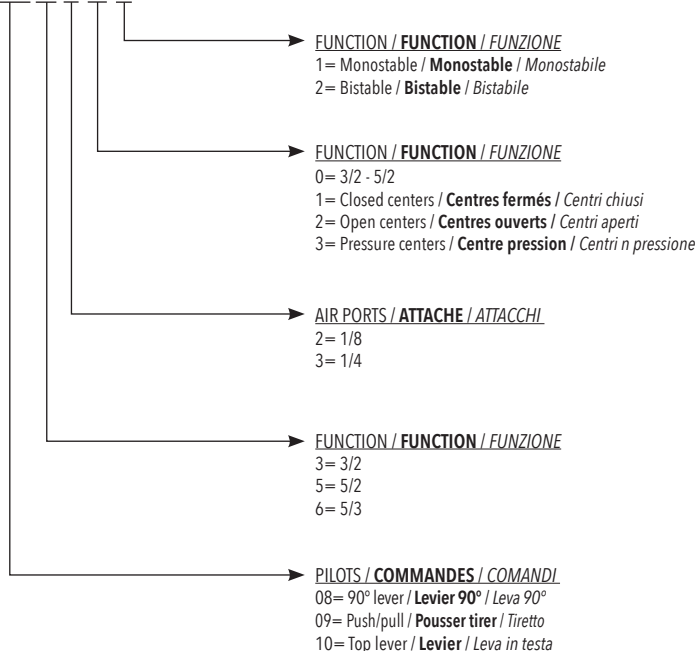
FUNCTION / **FUNCTION** / *FUNZIONE*
1= Monostable / **Monostable** / *Monostabile*
2= Bistable / **Bistable** / *Bistabile*

FUNCTION / **FUNCTION** / *FUNZIONE*
0= 3/2 - 5/2
1= Closed centers / **Centres fermés** / *Centri chiusi*
2= Open centers / **Centres ouverts** / *Centri aperti*
3= Pressure centers / **Centre pression** / *Centri n pressione*

AIR PORTS / **ATTACHE** / *ATTACCHI*
2= 1/8
3= 1/4

FUNCTION / **FUNCTION** / *FUNZIONE*
3= 3/2
5= 5/2
6= 5/3

PILOTS / **COMMANDES** / *COMANDI*
08= 90° lever / **Levier 90°** / *Leva 90°*
09= Push/pull / **Pousser tirer** / *Tiretto*
10= Top lever / **Levier** / *Leva in testa*